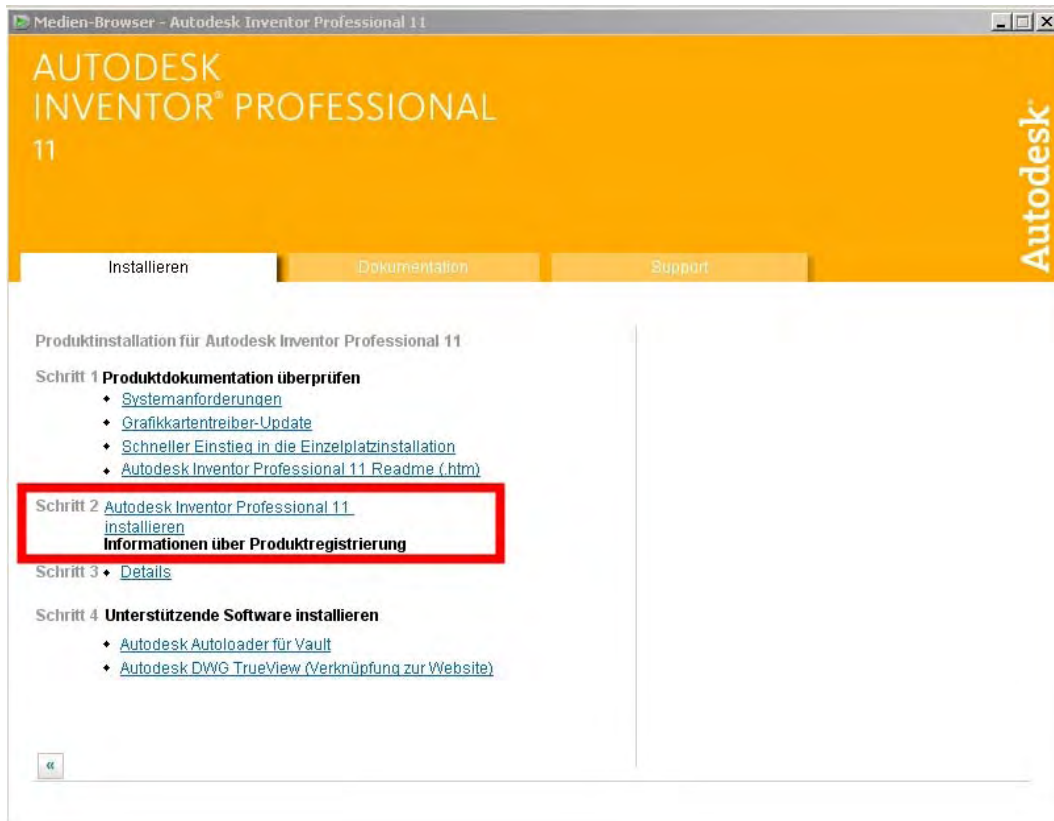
Medien-Browser - Autodesk Inventor Professional 11

AUTODESK
INVENTOR® PROFESSIONAL
11

Autodesk

Installieren | Dokumentation | Support

Produktinstallation für Autodesk Inventor Professional 11

Schritt 1 Produktdokumentation überprüfen
- Systemanforderungen
- Grafikkartentreiber-Update
- Schneller Einstieg in die Einzelplatzinstallation
- Autodesk Inventor Professional 11 Readme (.htm)

Schritt 2 Autodesk Inventor Professional 11 installieren
Informationen über Produktregistrierung

Schritt 3 - Details

Schritt 4 Unterstützende Software installieren
- Autodesk Autoloader für Vault
- Autodesk DWG TrueView (Verknüpfung zur Website)

«